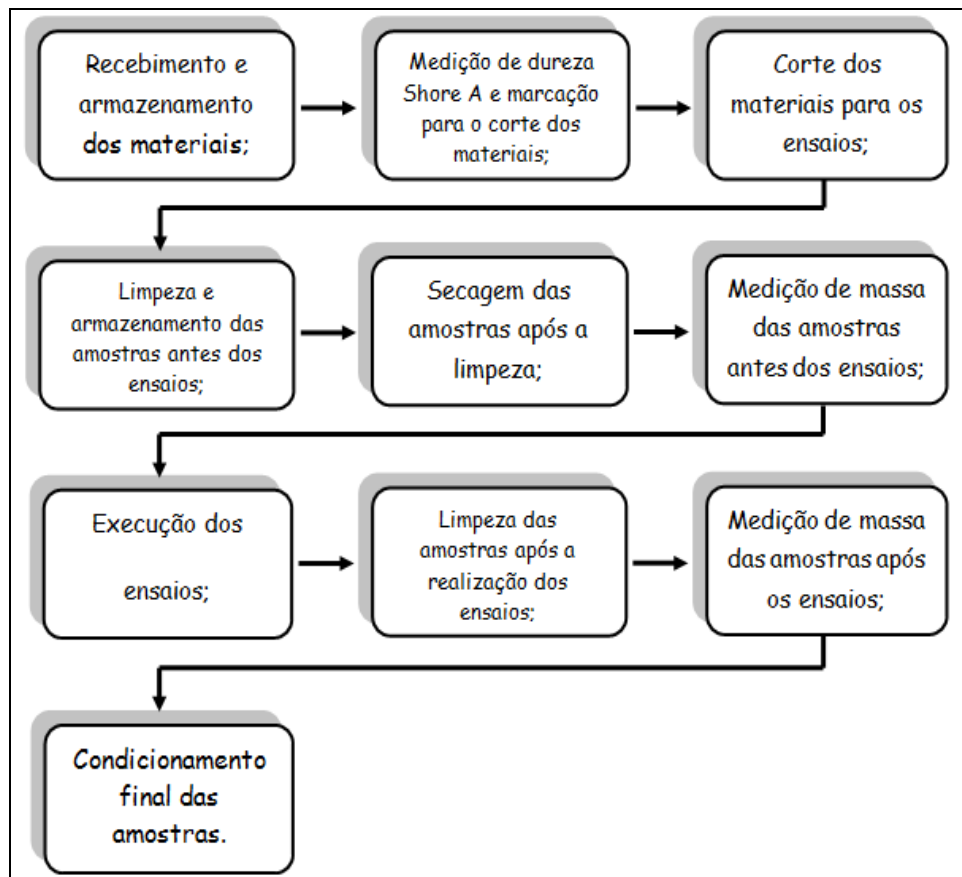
Recebimento e armazenamento dos materiais;

Medição de dureza Shore A e marcação para o corte dos materiais;

Corte dos materiais para os ensaios;

Limpeza e armazenamento das amostras antes dos ensaios;

Secagem das amostras após a limpeza;

Medição de massa das amostras antes dos ensaios;

Execução dos

ensaios;

Limpeza das amostras após a realização dos ensaios;

Medição de massa das amostras após os ensaios;

Condicionamento final das amostras.